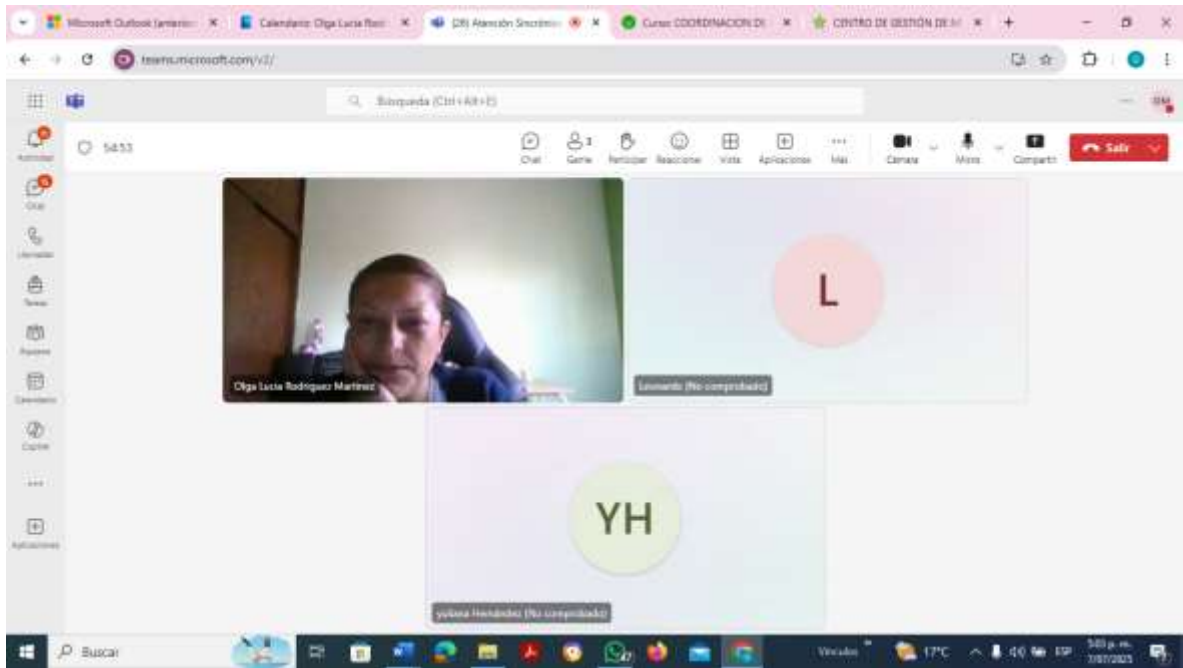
Microsoft Outlook (anterior) ×  Calendario: Olga Lucia Rodr ×  (28) Atención Sincrónica ×  Curso COORDINACION DE ×  CENTRO DE GESTIÓN DE M ×  +

teams.microsoft.com/v2/

Búsqueda (Ctrl+Alt+E)

Actividad
Chat
Llamadas
Tareas
Equipos
Calendario
Copilot
...
Aplicaciones

54:53

Chat  Gente  Participar  Reaccionar  Vista  Aplicaciones  Más  Cámara  Micro  Compartir  Salir

Olga Lucia Rodriguez Martinez

L

Leonardo (No comprobado)

YH

yuliana Hernández (No comprobado)

Buscar

Vínculos  17°C  ESP  5:03 p. m.  7/07/2025